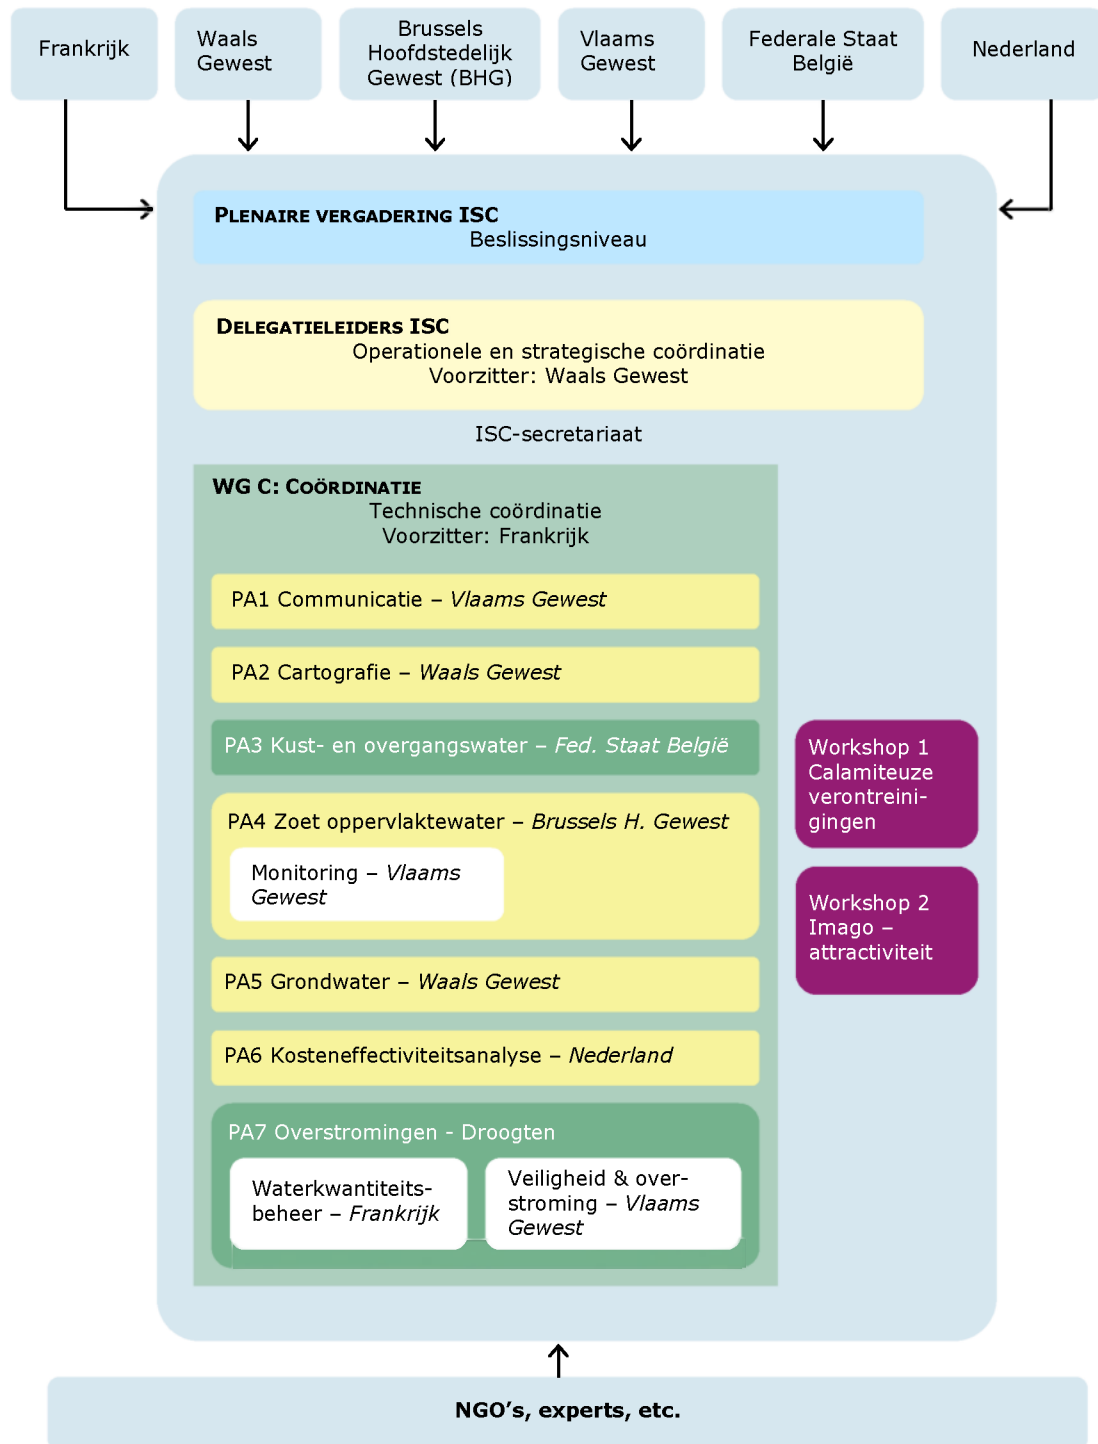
Frankrijk

Waals Gewest

Brussels Hoofdstedelijk Gewest (BHG)

Vlaams Gewest

Federale Staat België

Nederland

PLENAIRE VERGADERING ISC
Beslissingsniveau

DELEGATIELEIDERS ISC
Operationele en strategische coördinatie
Voorzitter: Waals Gewest

ISC-secretariaat

WG C: COÖRDINATIE
Technische coördinatie
Voorzitter: Frankrijk

PA1 Communicatie – *Vlaams Gewest*

PA2 Cartografie – *Waals Gewest*

PA3 Kust- en overgangswater – *Fed. Staat België*

PA4 Zoet oppervlaktewater – *Brussels H. Gewest*

Monitoring – *Vlaams Gewest*

PA5 Grondwater – *Waals Gewest*

PA6 Kosteneffectiviteitsanalyse – *Nederland*

PA7 Overstromingen - Droogten

Waterkwantiteitsbeheer – *Frankrijk*

Veiligheid & overstroming – *Vlaams Gewest*

Workshop 1 Calamiteuze verontreinigingen

Workshop 2 Imago – attractiviteit

NGO's, experts, etc.